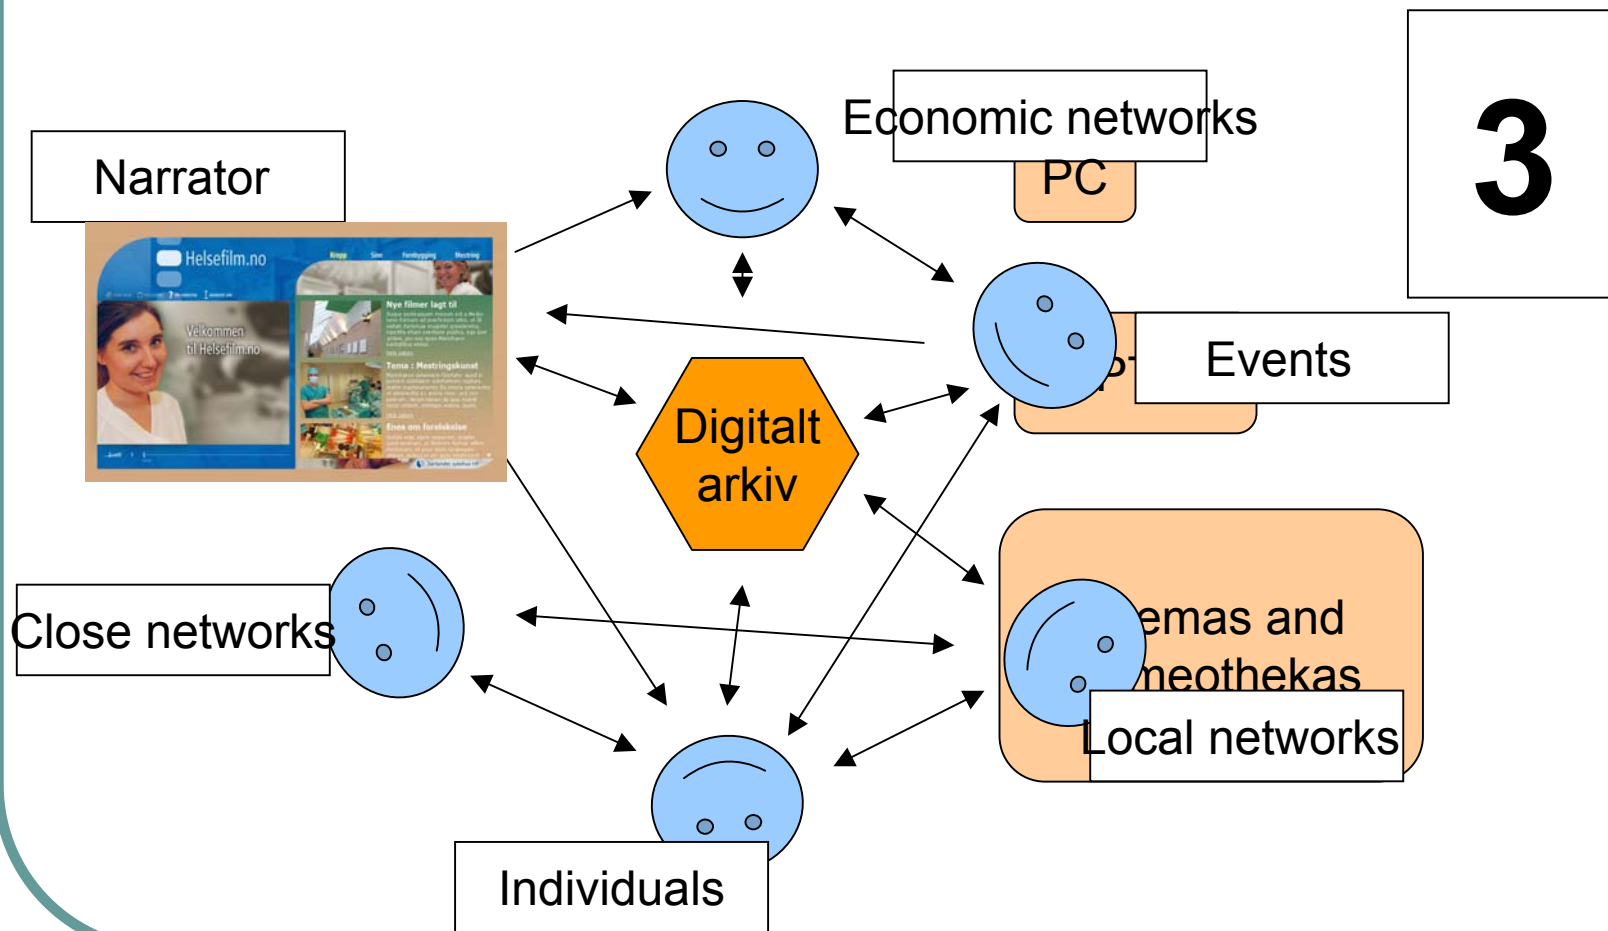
3

Narrator

Helsefilm.no

Velkommen til Helsefilm.no

Nye filmer lagt til

Tema : Mestringskunst

Enes om forelskelse

Economic networks

PC

Events

Digitalt arkiv

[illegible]emas and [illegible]neothekas

Local networks

Close networks

Individuals